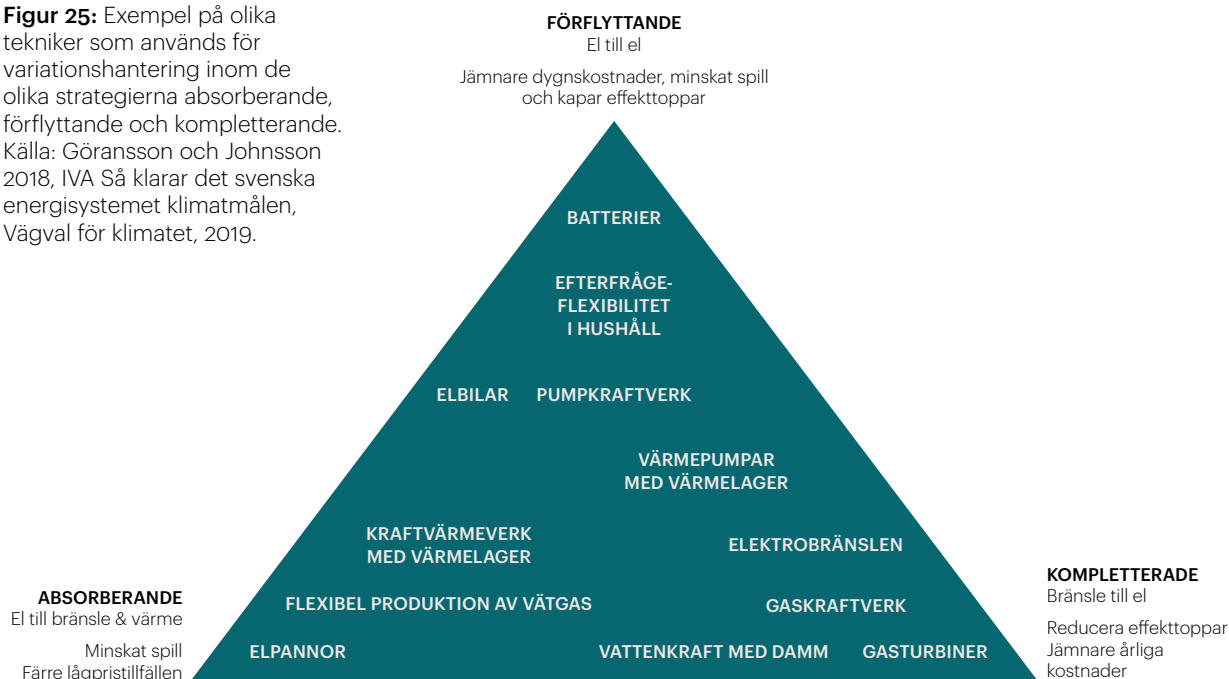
**Figur 25:** Exempel på olika tekniker som används för variationshantering inom de olika strategierna absorberande, förflyttande och kompletterande. Källa: Göransson och Johnsson 2018, IVA Så klarar det svenska energisystemet klimatmålen, Vägval för klimatet, 2019.

FÖRFLYTTANDE
El till el

Jämnare dygnskostnader, minskat spill och kapar effekttoppar

BATTERIER

EFTERFRÅGE-FLEXIBILITET I HUSHÅLL

ELBILAR PUMPKRAFTVERK

VÄRMEPUMPAR MED VÄRMELAGER

KRAFTVÄRMEVERK MED VÄRMELAGER

ELEKTROBRÄNSLEN

FLEXIBEL PRODUKTION AV VÄTGAS

GASKRAFTVERK

ELPANNOR

VATTENKRAFT MED DAMM

GASTURBINER

ABSORBERANDE
El till bränsle & värme

Minskat spill
Färre lågpristillfällen

KOMPLETTERADE
Bränsle till el

Reducera effekttoppar
Jämnare årliga kostnader